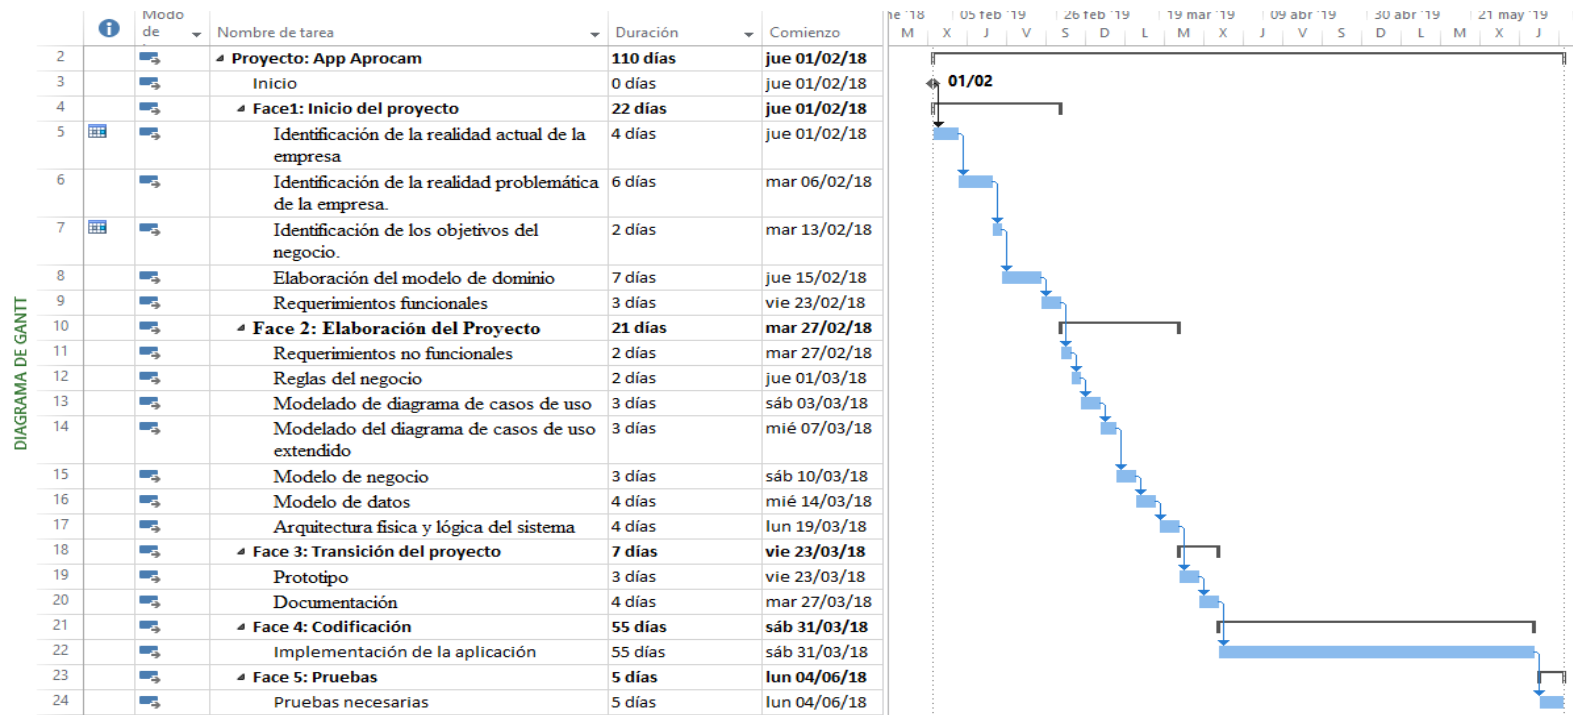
DIAGRAMA DE GANTT

| | i | Modo de | Nombre de tarea | Duración | Comienzo |
|---|---|---|---|---|---|
| 2 | | | Proyecto: App Aprocam | 110 días | jue 01/02/18 |
| 3 | | | Inicio | 0 días | jue 01/02/18 |
| 4 | | | Face1: Inicio del proyecto | 22 días | jue 01/02/18 |
| 5 | | | Identificación de la realidad actual de la empresa | 4 días | jue 01/02/18 |
| 6 | | | Identificación de la realidad problemática de la empresa. | 6 días | mar 06/02/18 |
| 7 | | | Identificación de los objetivos del negocio. | 2 días | mar 13/02/18 |
| 8 | | | Elaboración del modelo de dominio | 7 días | jue 15/02/18 |
| 9 | | | Requerimientos funcionales | 3 días | vie 23/02/18 |
| 10 | | | Face 2: Elaboración del Proyecto | 21 días | mar 27/02/18 |
| 11 | | | Requerimientos no funcionales | 2 días | mar 27/02/18 |
| 12 | | | Reglas del negocio | 2 días | jue 01/03/18 |
| 13 | | | Modelado de diagrama de casos de uso | 3 días | sáb 03/03/18 |
| 14 | | | Modelado del diagrama de casos de uso extendido | 3 días | mié 07/03/18 |
| 15 | | | Modelo de negocio | 3 días | sáb 10/03/18 |
| 16 | | | Modelo de datos | 4 días | mié 14/03/18 |
| 17 | | | Arquitectura fisica y lógica del sistema | 4 días | lun 19/03/18 |
| 18 | | | Face 3: Transición del proyecto | 7 días | vie 23/03/18 |
| 19 | | | Prototipo | 3 días | vie 23/03/18 |
| 20 | | | Documentación | 4 días | mar 27/03/18 |
| 21 | | | Face 4: Codificación | 55 días | sáb 31/03/18 |
| 22 | | | Implementación de la aplicación | 55 días | sáb 31/03/18 |
| 23 | | | Face 5: Pruebas | 5 días | lun 04/06/18 |
| 24 | | | Pruebas necesarias | 5 días | lun 04/06/18 |

ne '18 | 05 feb '19 | 26 feb '19 | 19 mar '19 | 09 abr '19 | 30 abr '19 | 21 may '19
M X J V S D L M X J V S D L M X J

01/02